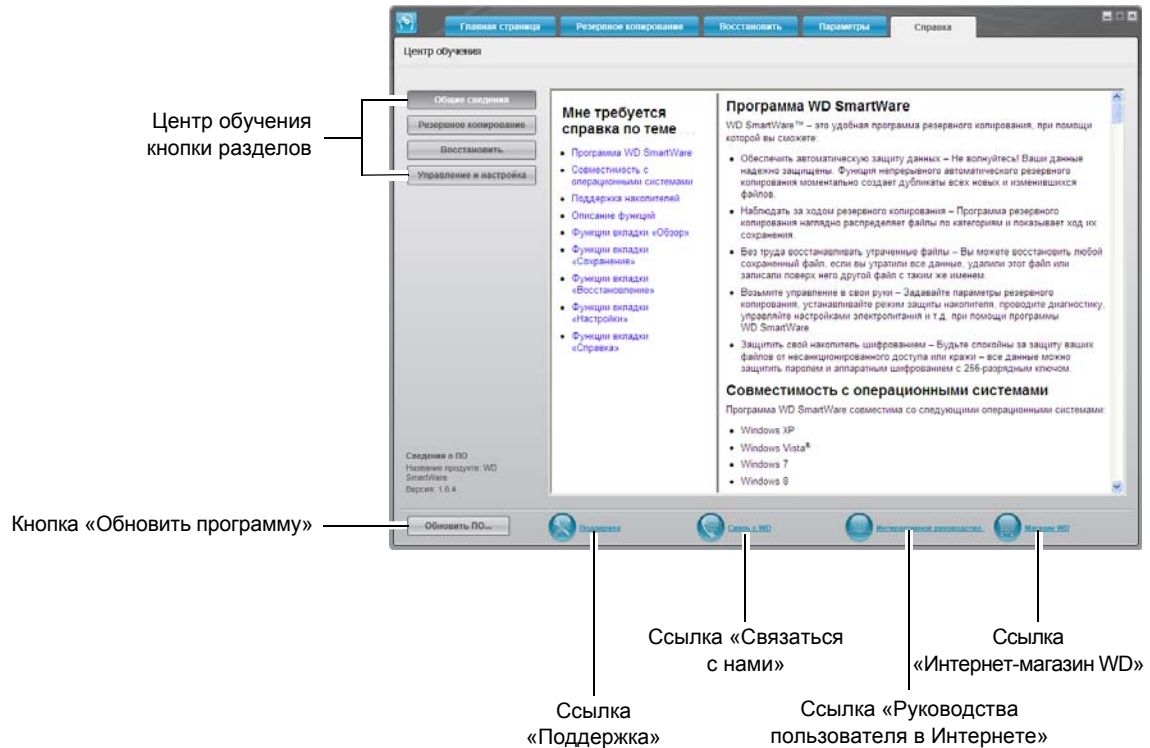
Главная страница | Резервное копирование | Восстановить | Параметры | Справка

Центр обучения

Центр обучения кнопки разделов

Общие сведения
Резервное копирование
Восстановить
Управление и настройка

Мне требуется справка по теме

• Программа WD SmartWare
• Совместимость с операционными системами
• Поддержка накопителей
• Описание функций
• Функции вкладки «Обзор»
• Функции вкладки «Сохранение»
• Функции вкладки «Восстановление»
• Функции вкладки «Настройки»
• Функции вкладки «Справка»

Программа WD SmartWare

WD SmartWare™ – это удобная программа резервного копирования, при помощи которой вы сможете:

• Обеспечить автоматическую защиту данных – Не волнуйтесь! Ваши данные надежно защищены. Функция непрерывного автоматического резервного копирования моментально создает дубликаты всех новых и изменившихся файлов.
• Наблюдать за ходом резервного копирования – Программа резервного копирования наглядно распределяет файлы по категориям и показывает ход их сохранения.
• Без труда восстанавливать утраченные файлы – Вы можете восстановить любой сохраненный файл, если вы утратили все данные, удалили этот файл или записали поверх него другой файл с таким же именем.
• Возьмите управление в свои руки – Задавайте параметры резервного копирования, устанавливайте режим защиты накопителя, проводите диагностику, управляйте настройками электропитания и т.д. при помощи программы WD SmartWare.
• Защитить свой накопитель шифрованием – Будьте спокойны за защиту ваших файлов от несанкционированного доступа или кражи – все данные можно защитить паролем и аппаратным шифрованием с 256-разрядным ключом.

Совместимость с операционными системами

Программа WD SmartWare совместима со следующими операционными системами:

• Windows XP
• Windows Vista®
• Windows 7
• Windows 8

Сведения о ПО
Название продукта: WD SmartWare
Версия: 1.6.4

Кнопка «Обновить программу»

Обновить ПО...

Поддержка
Связь с WD
Интерактивное руководство
Магазин WD

Ссылка «Связаться с нами»

Ссылка «Интернет-магазин WD»

Ссылка «Поддержка»

Ссылка «Руководства пользователя в Интернете»